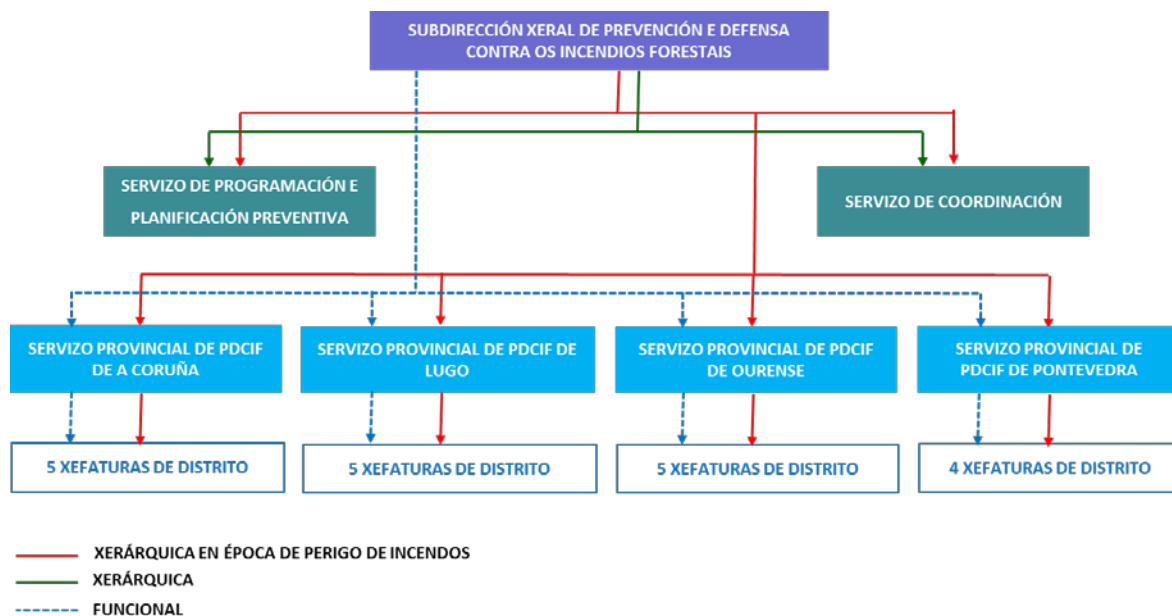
SUBDIRECCIÓN XERAL DE PREVENCIÓN E DEFENSA CONTRA OS INCENDIOS FORESTAIS

SERVIZO DE PROGRAMACIÓN E PLANIFICACIÓN PREVENTIVA

SERVIZO DE COORDINACIÓN

SERVIZO PROVINCIAL DE PDCIF DE A CORUÑA

SERVIZO PROVINCIAL DE PDCIF DE LUGO

SERVIZO PROVINCIAL DE PDCIF DE OURENSE

SERVIZO PROVINCIAL DE PDCIF DE PONTEVEDRA

5 XEFATURAS DE DISTRITO

5 XEFATURAS DE DISTRITO

5 XEFATURAS DE DISTRITO

4 XEFATURAS DE DISTRITO

XERÁRQUICA EN ÉPOCA DE PERIGO DE INCENDOS

XERÁRQUICA

FUNCIONAL